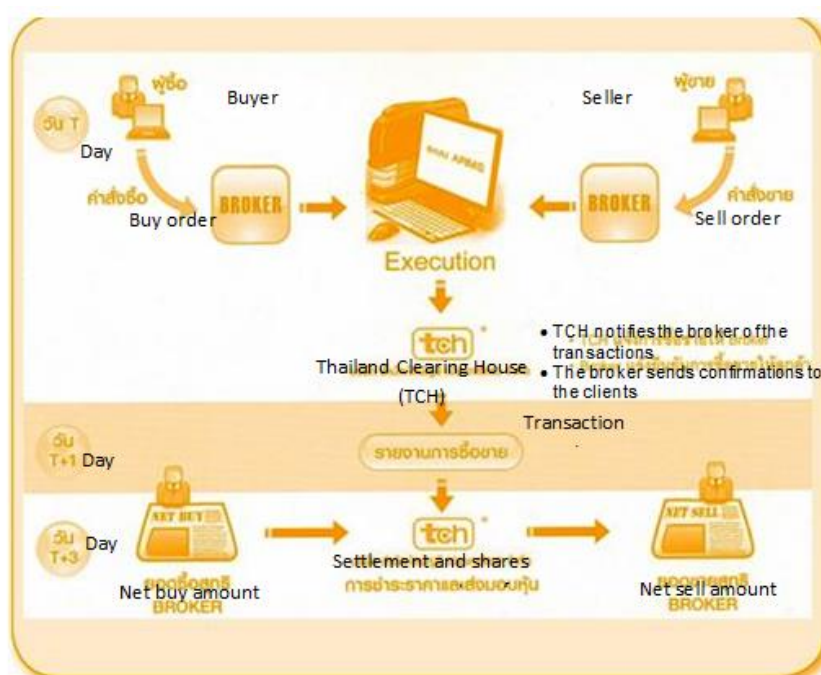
วัน T Day

ผู้ซื้อ Buyer

คำสั่งซื้อ Buy order

BROKER

SET APMS

Execution

ผู้ขาย Seller

คำสั่งขาย Sell order

BROKER

tch

Thailand Clearing House (TCH)

• TCH notifies the broker of the transactions
• The broker sends confirmations to the clients

วัน T+1 Day

รายงานการซื้อขาย Transaction

วัน T+3 Day

NET BUY

ยอดซื้อสุทธิ BROKER Net buy amount

tch

Settlement and shares การชำระราคาและส่งมอบหุ้น

NET SELL

ยอดขายสุทธิ BROKER Net sell amount